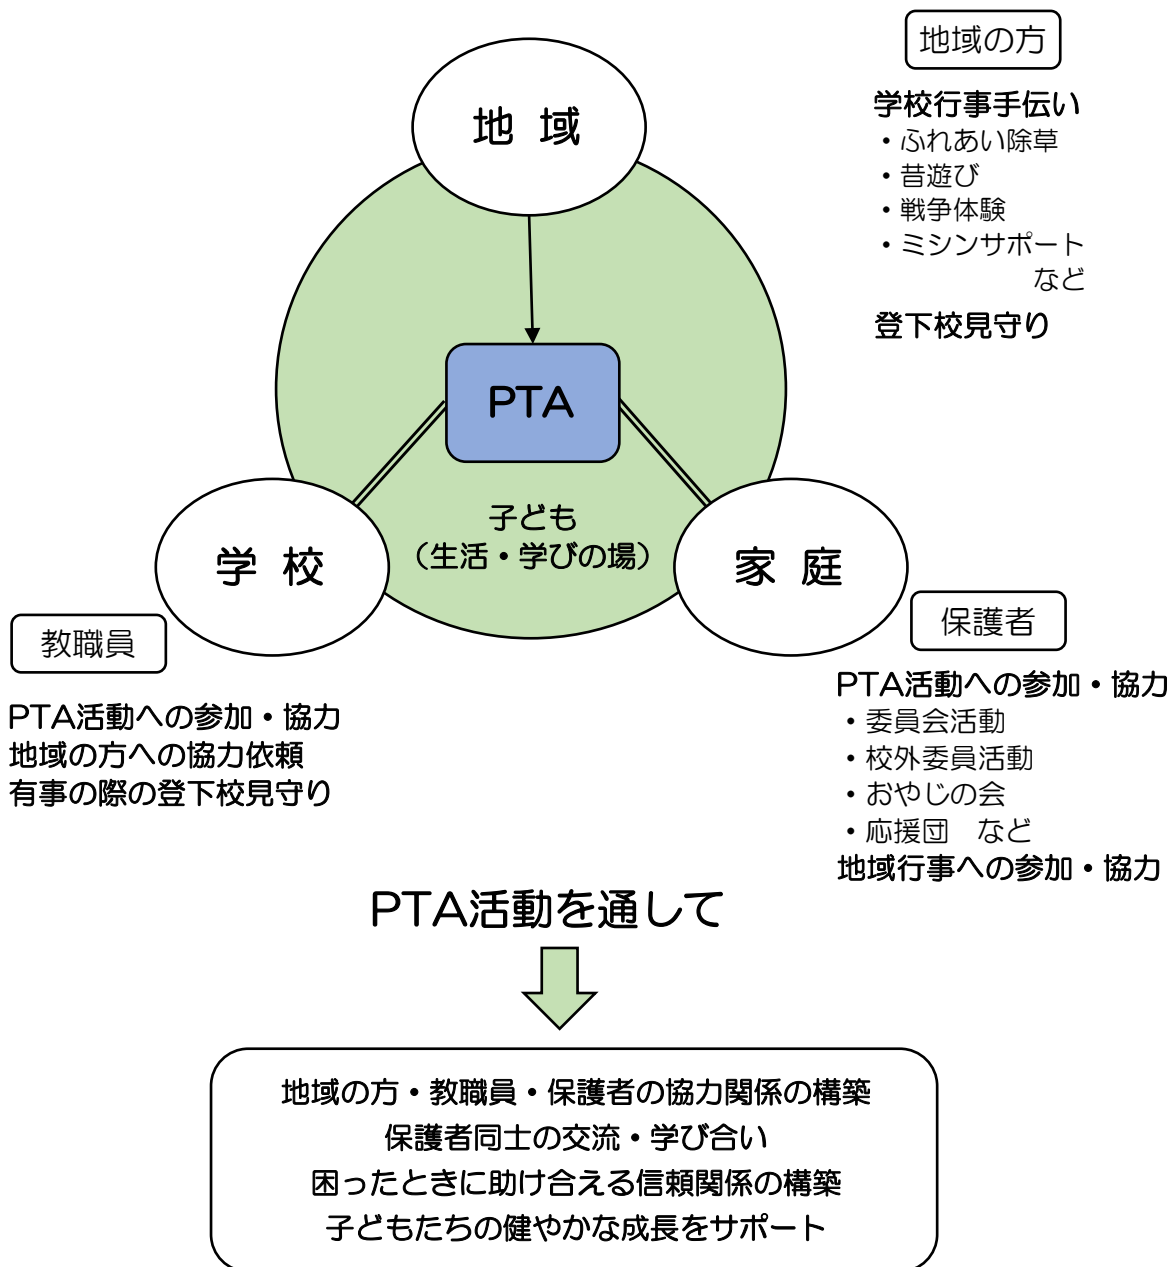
地域の方

学校行事手伝い
・ふれあい除草
・昔遊び
・戦争体験
・ミシンサポート
など

登下校見守り

地 域

PTA

子ども
（生活・学びの場）

学 校

家 庭

教職員

PTA活動への参加・協力
地域の方への協力依頼
有事の際の登下校見守り

保護者

PTA活動への参加・協力
・委員会活動
・校外委員活動
・おやじの会
・応援団 など
地域行事への参加・協力

PTA活動を通して

地域の方・教職員・保護者の協力関係の構築
保護者同士の交流・学び合い
困ったときに助け合える信頼関係の構築
子どもたちの健やかな成長をサポート